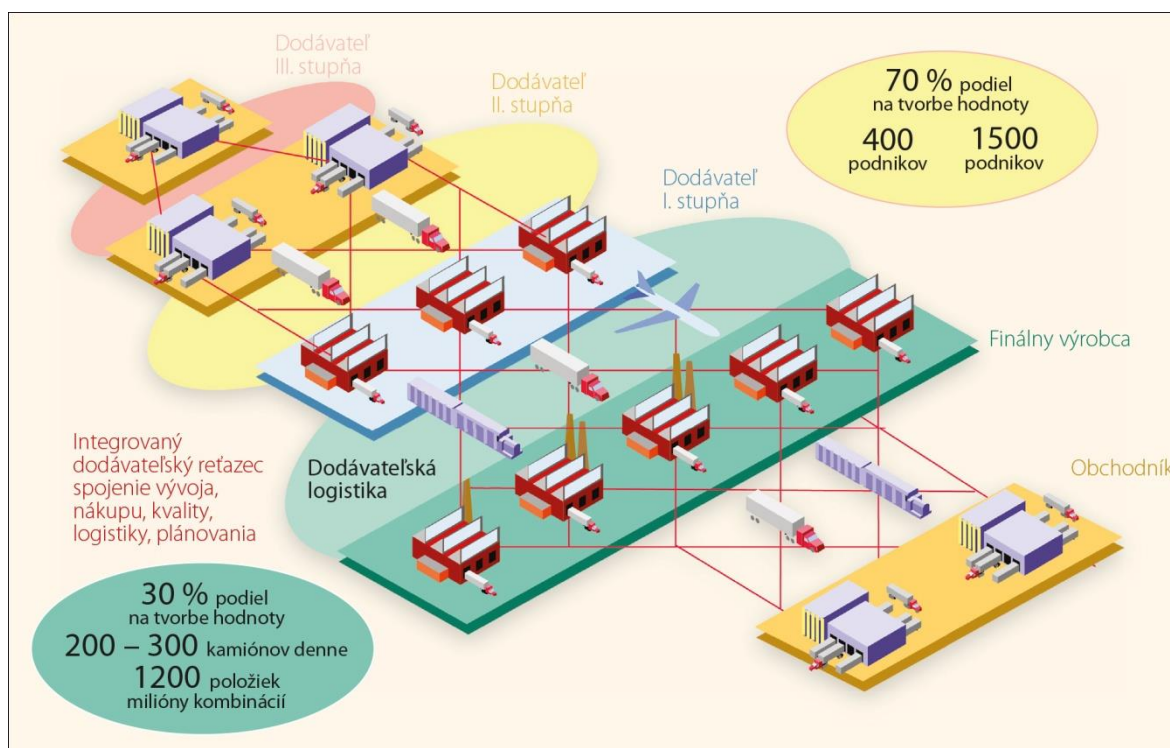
Dodávateľ III. stupňa

Dodávateľ II. stupňa

70 % podiel na tvorbe hodnoty

400 podnikov

1500 podnikov

Dodávateľ I. stupňa

Finálny výrobca

Integrovaný dodávateľský reťazec spojenie vývoja, nákupu, kvality, logistiky, plánovania

Dodávateľská logistika

Obchodník

30 % podiel na tvorbe hodnoty

200 – 300 kamiónov denne

1200 položiek

milióny kombinácií